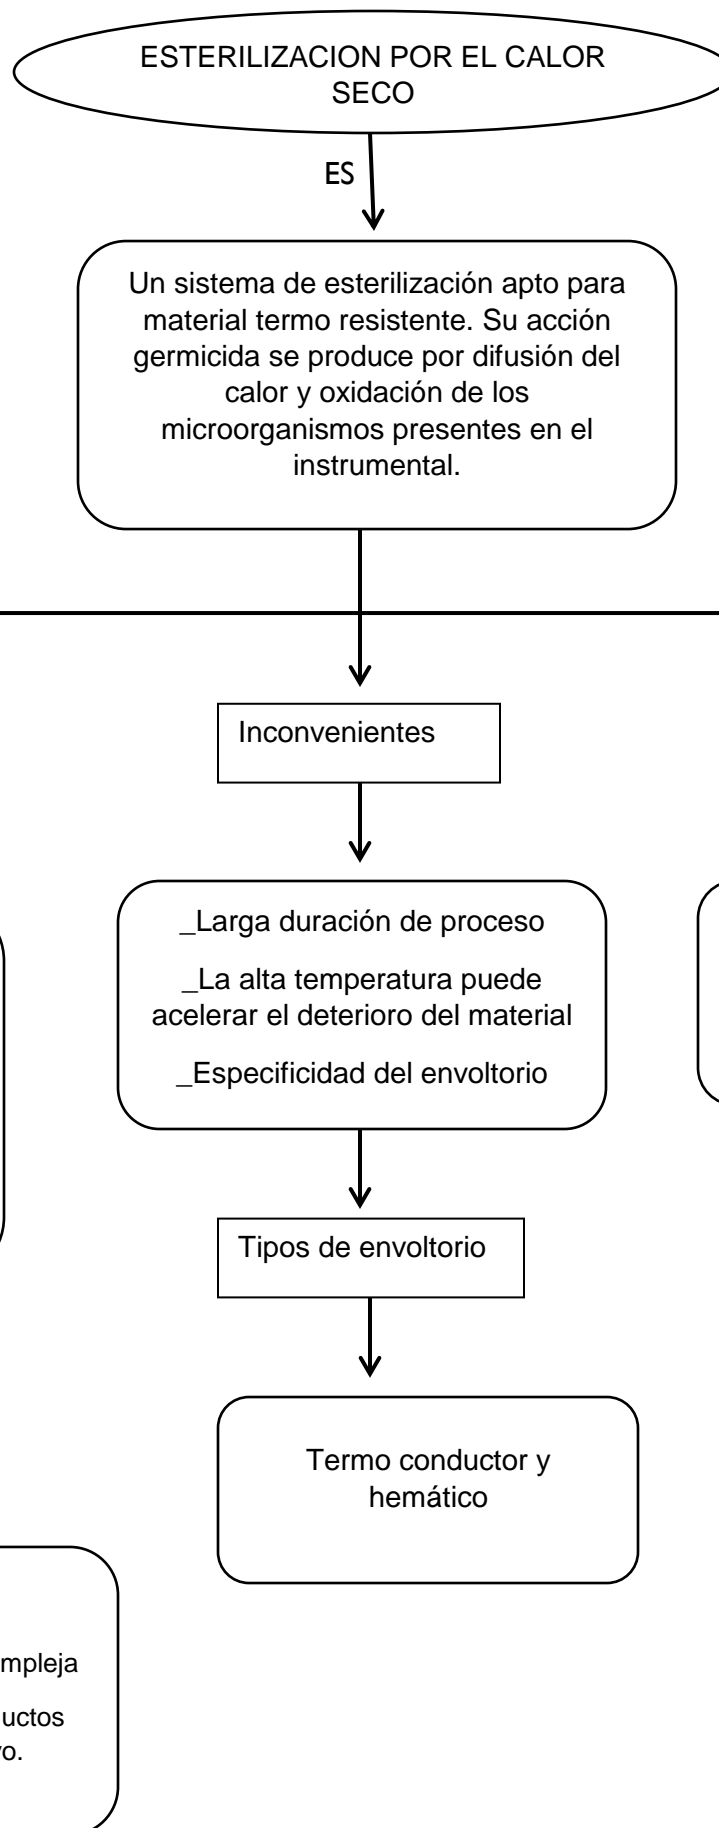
ESTERILIZACION POR EL CALOR SECO

ES

Un sistema de esterilización apto para material termo resistente. Su acción germicida se produce por difusión del calor y oxidación de los microorganismos presentes en el instrumental.

Inconvenientes

_Larga duración de proceso

_La alta temperatura puede acelerar el deterioro del material

_Especificidad del envoltorio

Tipos de envoltorio

Termo conductor y hemático

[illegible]mpleja

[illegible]uctos
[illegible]o.